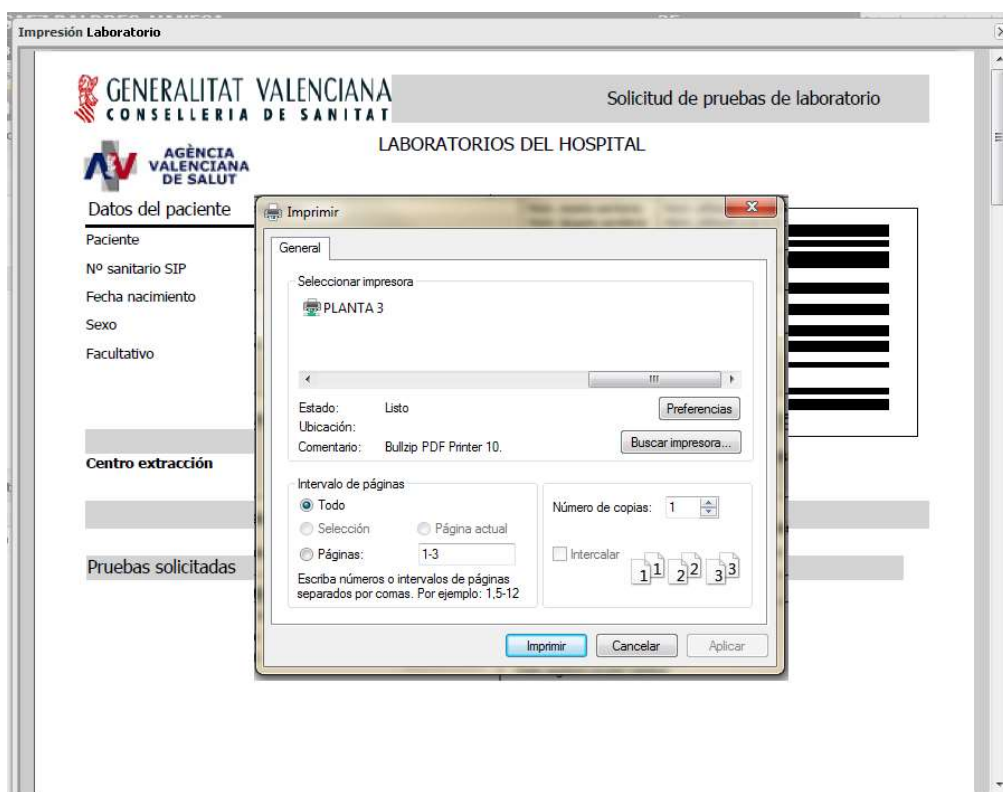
Impresión Laboratorio

GENERALITAT VALENCIANA
CONSELLERIA DE SANITAT

Solicitud de pruebas de laboratorio

LABORATORIOS DEL HOSPITAL

AGÈNCIA VALENCIANA DE SALUT

Datos del paciente

Paciente

Nº sanitario SIP

Fecha nacimiento

Sexo

Facultativo

Centro extracción

Pruebas solicitadas

Imprimir

General

Seleccionar impresora

PLANTA 3

Estado: Listo

Ubicación:

Comentario: Bullzip PDF Printer 10.

Preferencias

Buscar impresora...

Intervalo de páginas

Todo

Selección

Página actual

Páginas: 1-3

Escriba números o intervalos de páginas separados por comas. Por ejemplo: 1,5-12

Número de copias: 1

Intercalar

1 1 2 2 3 3

Imprimir

Cancelar

Aplicar